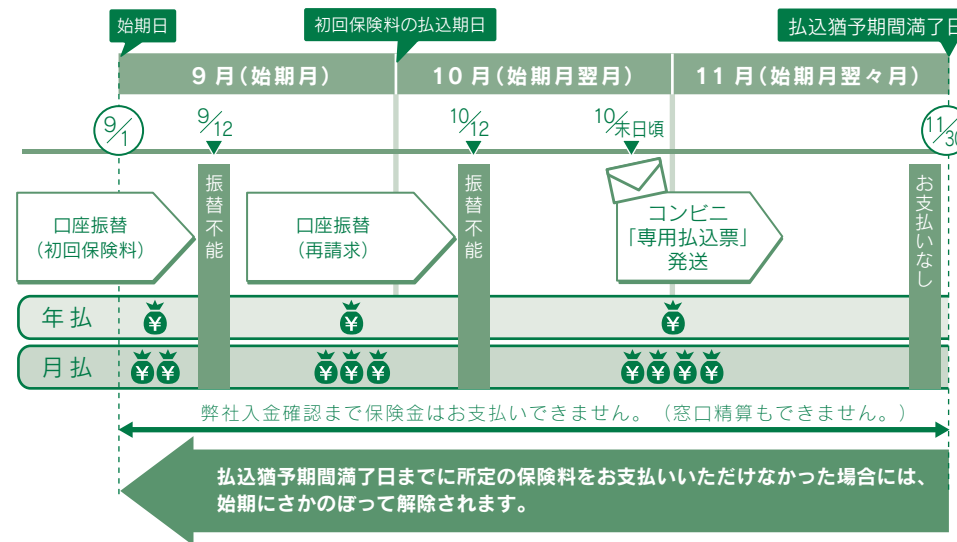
始期日

初回保険料の払込期日

払込猶予期間満了日

9月（始期月）

10月（始期月翌月）

11月（始期月翌々月）

9/1

9/12

10/12

10/末日頃

11/30

口座振替（初回保険料）

振替不能

口座振替（再請求）

振替不能

コンビニ「専用払込票」発送

お支払いなし

年払 ¥ ¥ ¥

月払 ¥¥ ¥¥¥ ¥¥¥¥

弊社入金確認まで保険金はお支払いできません。（窓口精算もできません。）

払込猶予期間満了日までに所定の保険料をお支払いいただけなかった場合には、始期にさかのぼって解除されます。